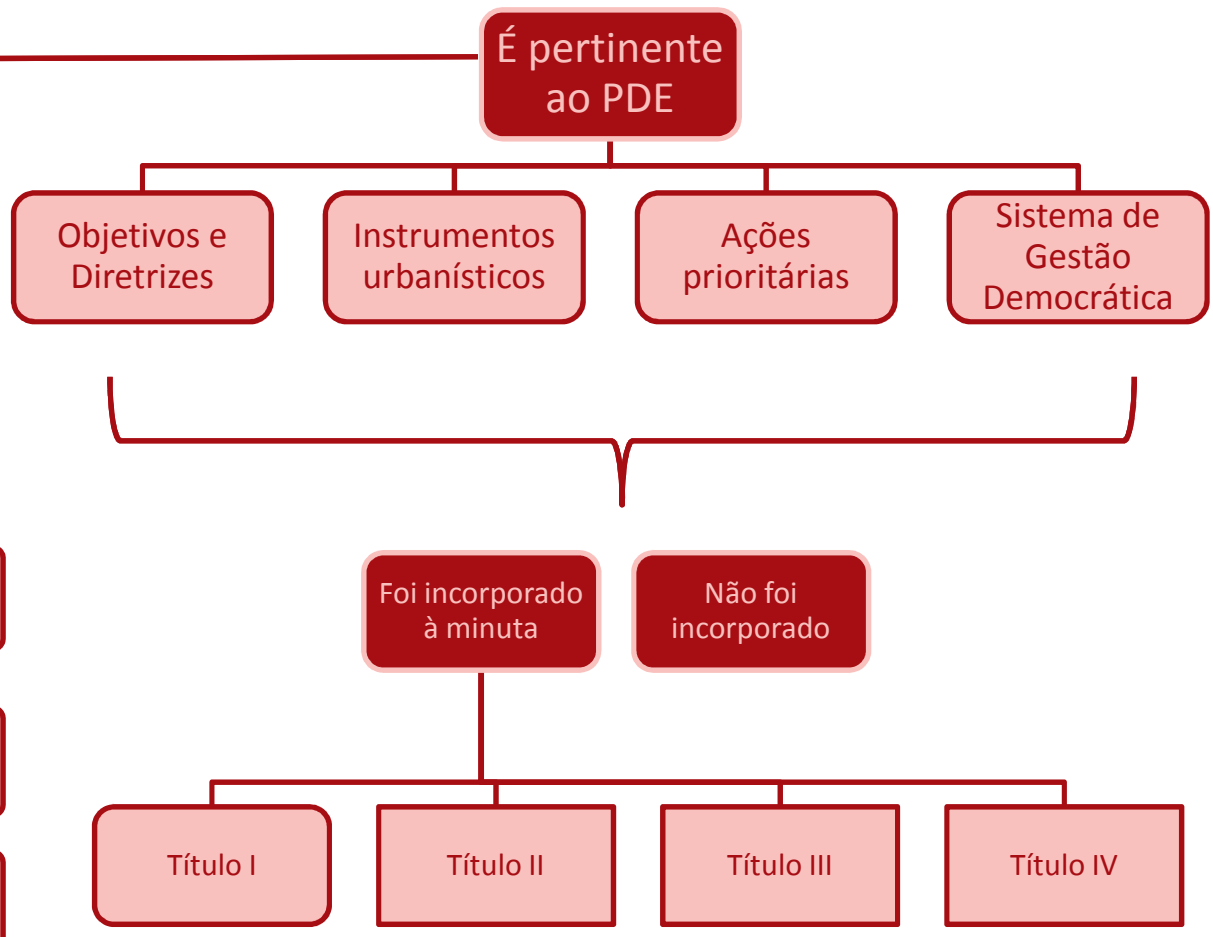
É pertinente ao PDE

Objetivos e Diretrizes

Instrumentos urbanísticos

Ações prioritárias

Sistema de Gestão Democrática

Foi incorporado à minuta

Não foi incorporado

Título I

Título II

Título III

Título IV